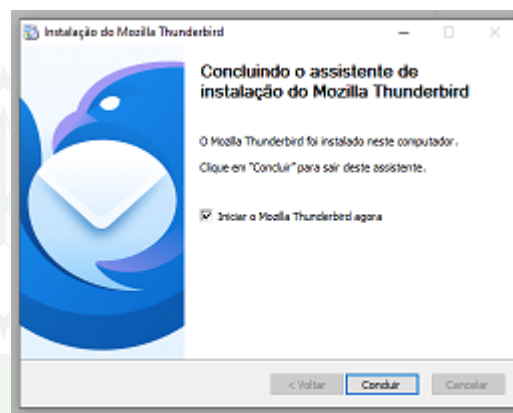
Instalação do Mozilla Thunderbird

Concluindo o assistente de instalação do Mozilla Thunderbird

O Mozilla Thunderbird foi instalado neste computador.

Clique em "Concluir" para sair deste assistente.

Iniciar o Mozilla Thunderbird agora

< Voltar

Concluir

Cancelar